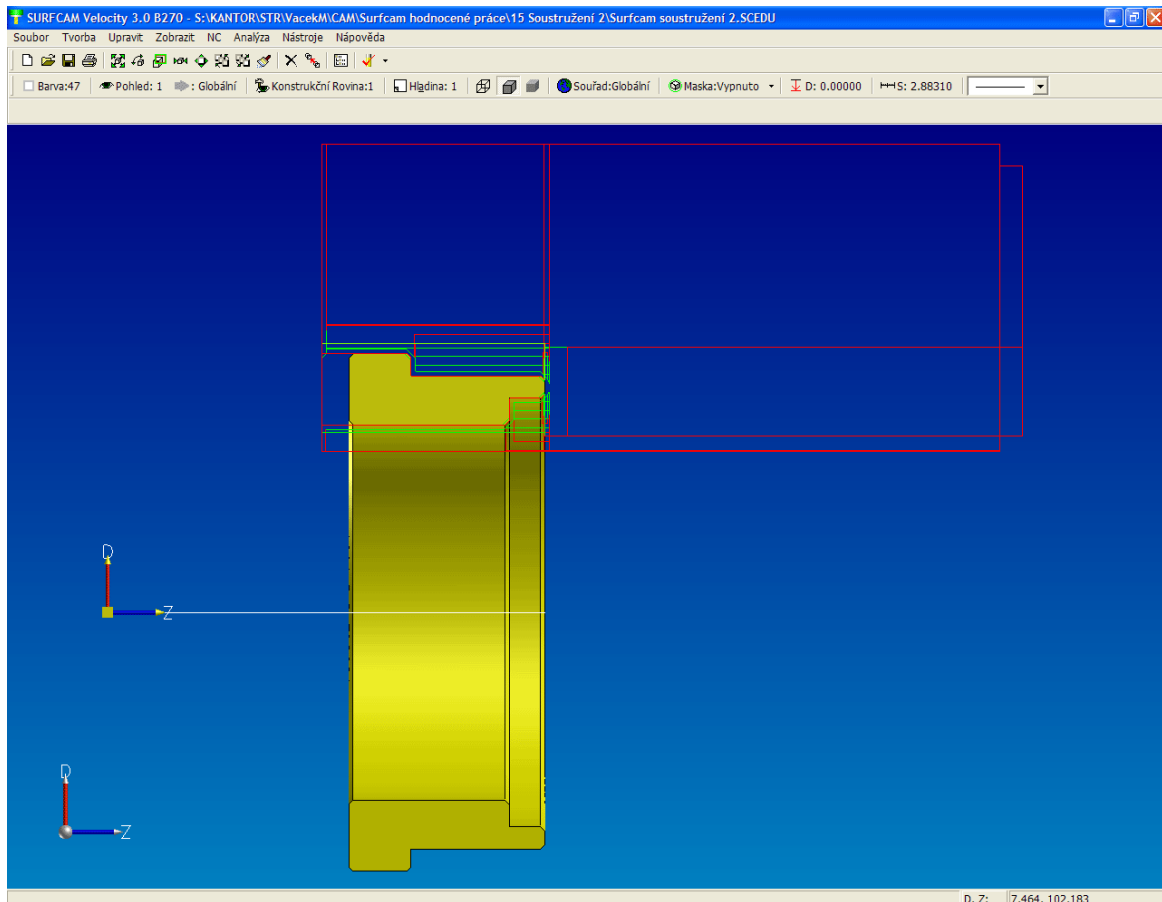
SURFCAM Velocity 3.0 B270 - S:\KANTOR\STR\VacekM\CAM\Surfcam hodnocené práce\15 Soustružení 2\Surfcam soustružení 2.SCEDU

Soubor Tvorba Upravit Zobrazit NC Analýza Nástroje Nápověda

Barva:47 Pohled: 1 : Globální Konstrukční Rovina:1 Hladina: 1 Souřad:Globální Maska:Vypnuto D: 0.00000 S: 2.88310

D
Z

D
Z

D, Z: Z 464, 102.183